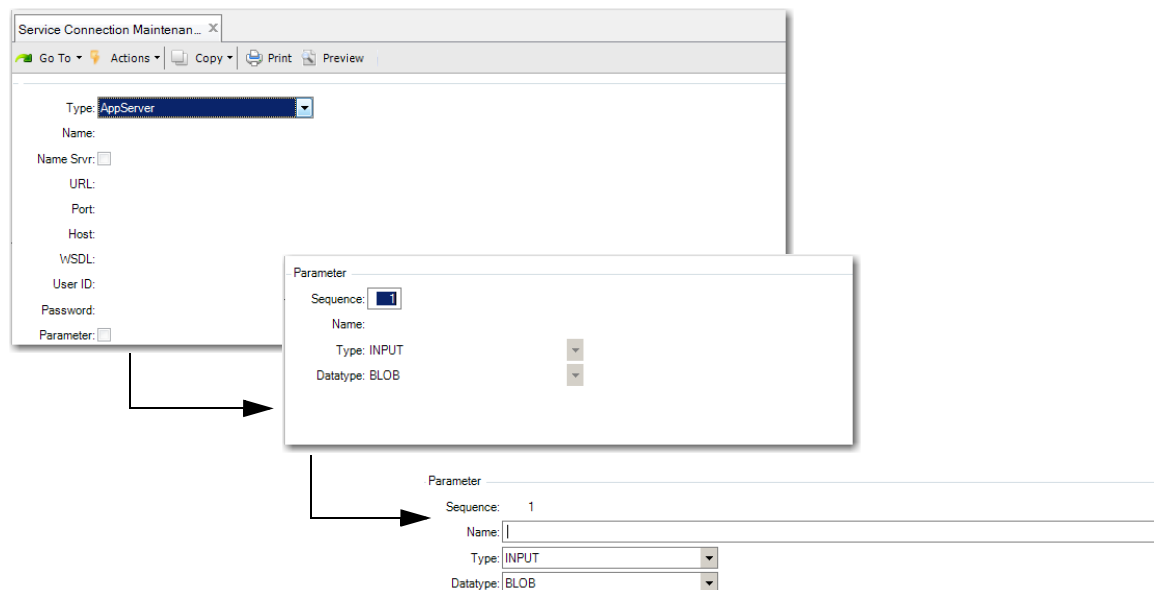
Service Connection Maintenan... ×

Go To ▾ Actions ▾ Copy ▾ Print Preview

Type: AppServer

Name:

Name Srvr:

URL:

Port:

Host:

WSDL:

User ID:

Password:

Parameter:

Parameter

Sequence: 1

Name:

Type: INPUT

Datatype: BLOB

Parameter

Sequence: 1

Name:

Type: INPUT

Datatype: BLOB